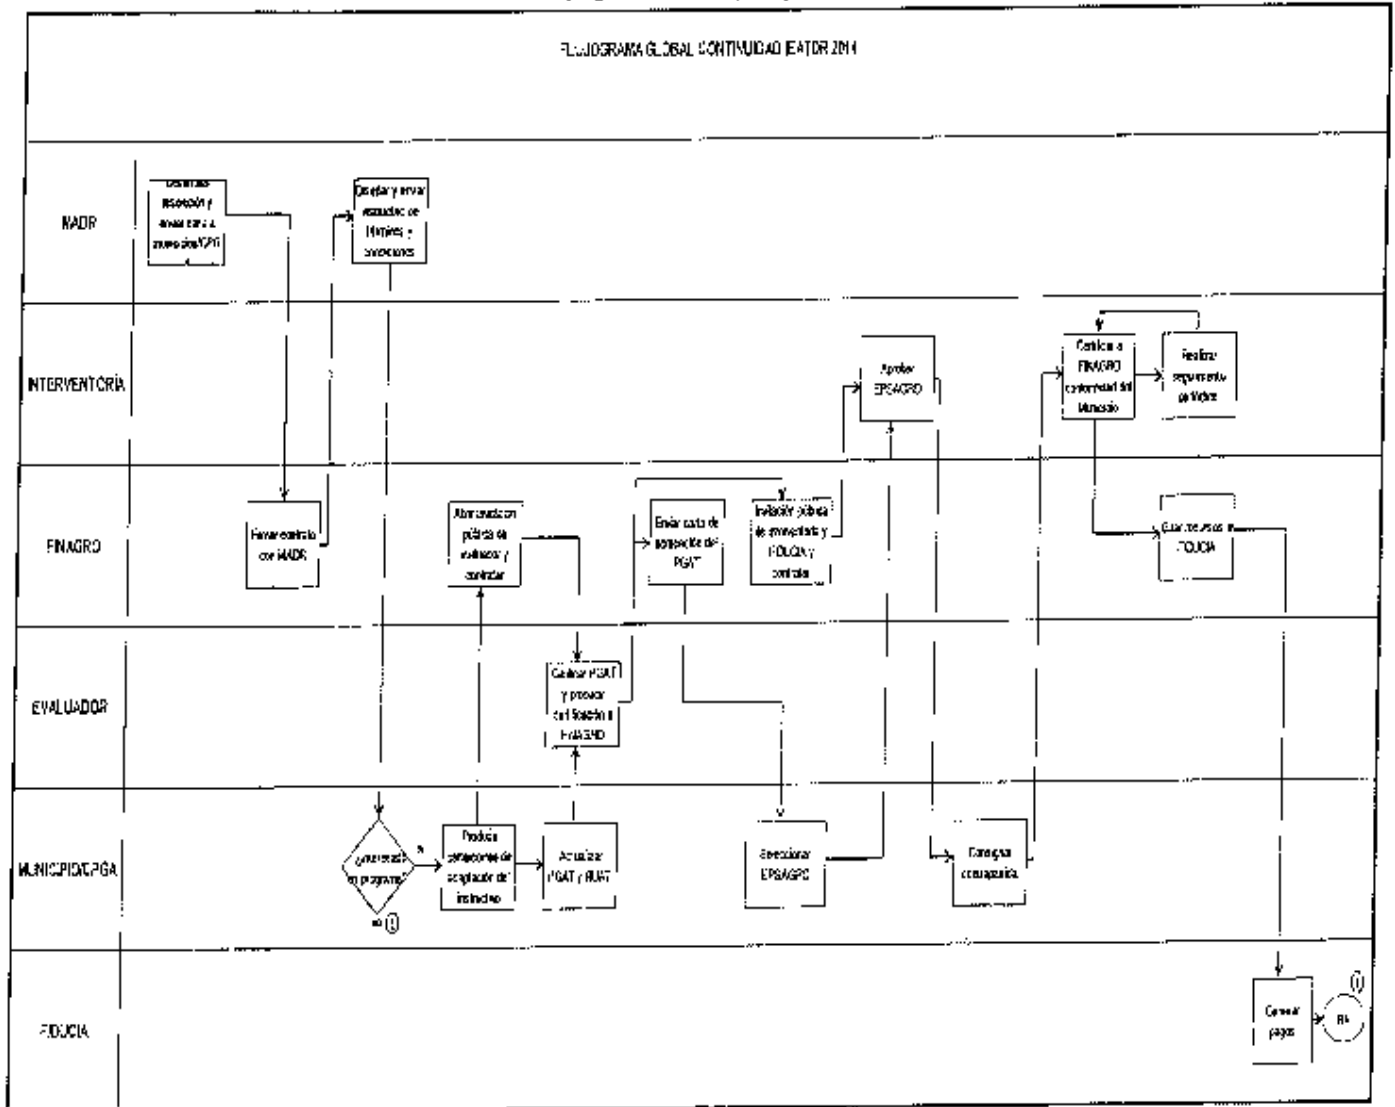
FLUJOGRAMA GLOBAL CONTINUIDAD IEATDR 2014

MADR

Desarrollar resolución y enviar carta a municipios/CPGA

Diseñar y enviar estructura de términos y condiciones

INTERVENTORÍA

Aprobar EPSAGRO

Certificar a FINAGRO conformidad del Municipio

Realizar seguimiento periódico

FINAGRO

Firmar contrato con MADR

Abrir convocatoria pública de evaluador y contratar

Enviar carta de aceptación del PGAT

Invitación pública de interventoría y FIDUCIA y contratar

Girar recursos a FIDUCIA

EVALUADOR

Calificar PGAT y proveer certificación a FINAGRO

MUNICIPIO/CPGA

¿Interesado en programa?

si

no

1

Producir constancias de aceptación del instructivo

Actualizar PGAT y RUAT

Seleccionar EPSAGRO

Consignar contrapartida

FIDUCIA

Generar pagos

1

Fin